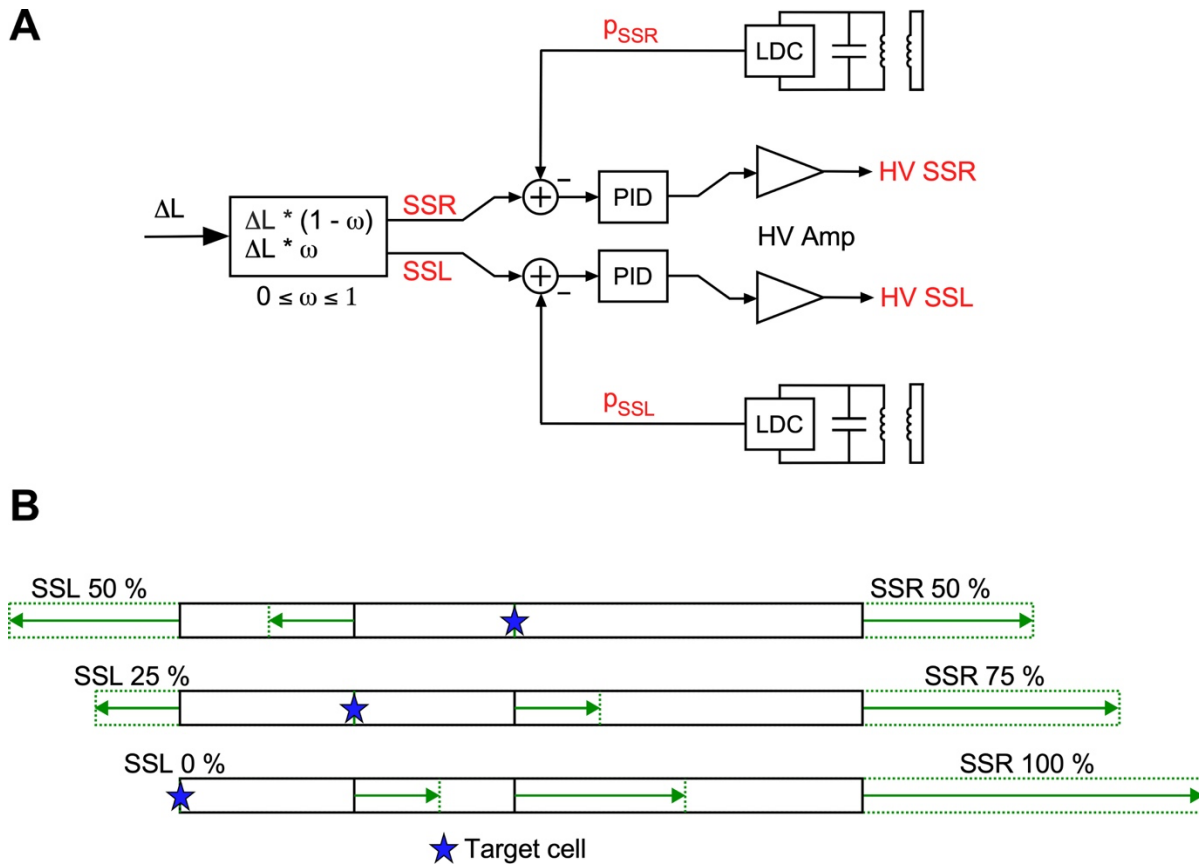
A

$p_{SSR}$

LDC

ΔL

ΔL * (1 - ω)
ΔL * ω

$0 \leq \omega \leq 1$

SSR

SSL

+

−

+

−

PID

PID

HV SSR

HV Amp

HV SSL

$p_{SSL}$

LDC

B

SSL 50 %

SSR 50 %

SSL 25 %

SSR 75 %

SSL 0 %

SSR 100 %

Target cell